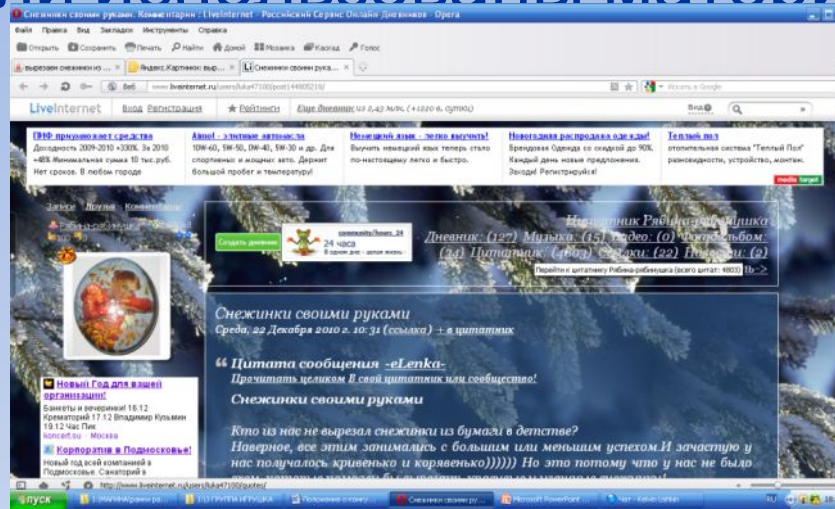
Снежинки своими руками. Комментарии : LiveInternet - Российский Сервис Онлайн Дневников - Opera

Файл Правка Вид Закладки Инструменты Справка

Открыть Сохранить Печать Найти Домой Мозаика Каскад Голос

вырезаем снежинки из ... | Яндекс.Картинки: выр... | Снежинки своими рука...

www.liveinternet.ru/users/luka47100/post144805219/

LiveInternet Вход Регистрация ★ Рейтинги Еще дневник из 2,43 млн. (+1220 в сутки)

Вид Q

ПИФ приумножает средства
Доходность 2009-2010 +330%. За 2010 +48% Минимальная сумма 10 тыс.руб. Нет сроков. В любом городе

Ainol - элитные автомасла
10W-60, 5W-50, 0W-40, 5W-30 и др. Для спортивных и мощных авто. Держит большой пробег и температуру!

Немецкий язык - легко выучить!
Выучить немецкий язык теперь стало по-настоящему легко и быстро.

Новогодняя распродажа одежды!
Брендовая Одежда со скидкой до 90%. Каждый день новые предложения. Заходи! Регистрируйся!

Теплый пол
отопительная система "Теплый Пол" разновидности, устройство, монтаж.

Записи Друзья Комментарии

Создать дневник

community hours 24
24 часа

Наставник Рябина-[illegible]
Дневник: (127) Музыка: (15) Видео: (0) Фотоальбом: (14) Цитатник: (4803) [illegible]: (22) Интересы: (2)

Перейти к цитатнику Рябина-рябинушка (всего цитат: 4803) lb->

Снежинки своими руками
Среда, 22 Декабря 2010 г. 10:31 (ссылка) + в цитатник

Цитата сообщения -eLenka-
Прочитать целиком В свой цитатник или сообщество!

Снежинки своими руками

Кто из нас не вырезал снежинки из бумаги в детстве?
Наверное, все этим занимались с большим или меньшим успехом.И зачастую у нас получалось кривенько и корявенько)))))) Но это потому что у нас не было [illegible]

Новый Год для вашей организации!
Банкеты и вечеринки! 18.12 Крематорий 17.12 Владимир Кузьмин 19.12 Час Пик
koncert.su · Москва

Корпоратив в Подмосковье!
Новый год всей компанией в Подмосковье. Санаторий в

http://www.liveinternet.ru/users/luka47100/quotes/

пуск | 1 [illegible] | ГРУППА ИГРУШКА | Положение о конку... | Снежинки своими ру... | Microsoft PowerPoint ... | Чат - Kelvin Ushin | RU